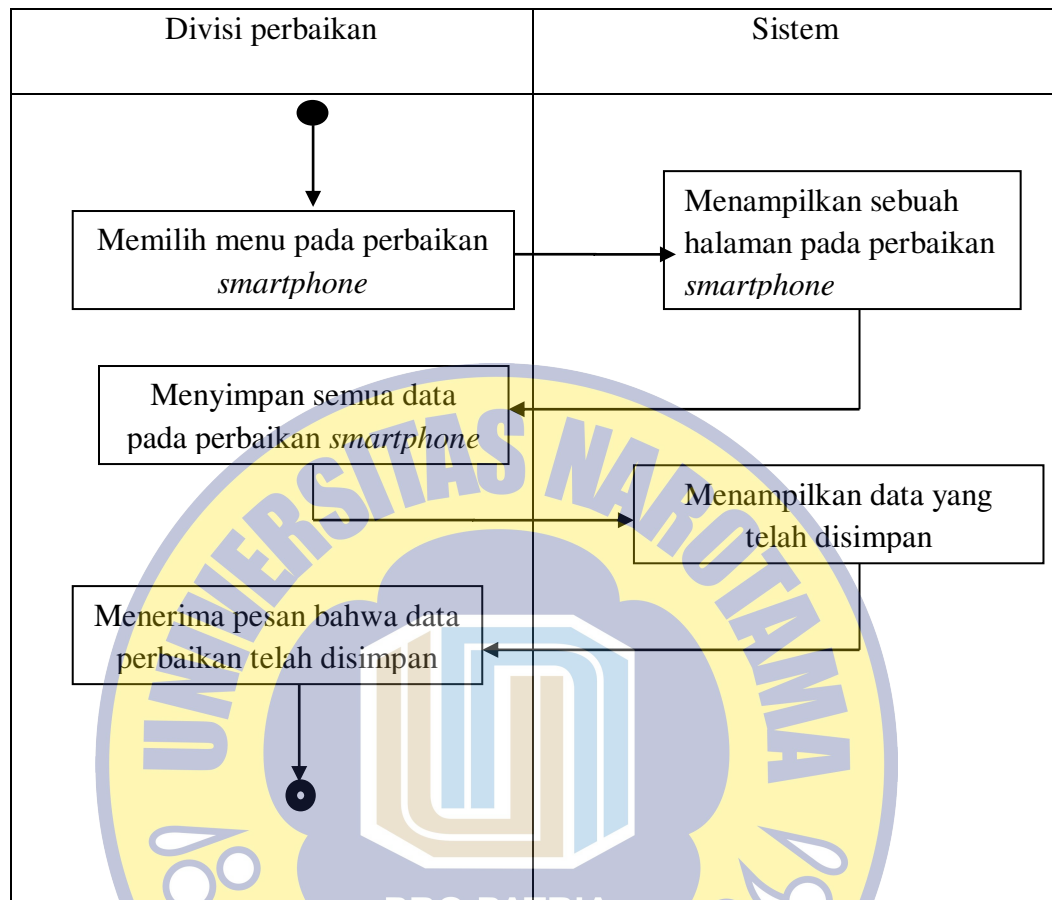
| Divisi perbaikan | Sistem |
|---|---|

Memilih menu pada perbaikan *smartphone*

Menampilkan sebuah halaman pada perbaikan *smartphone*

Menyimpan semua data pada perbaikan *smartphone*

Menampilkan data yang telah disimpan

Menerima pesan bahwa data perbaikan telah disimpan

UNIVERSITAS NAROTAMA

PRO PATRIA